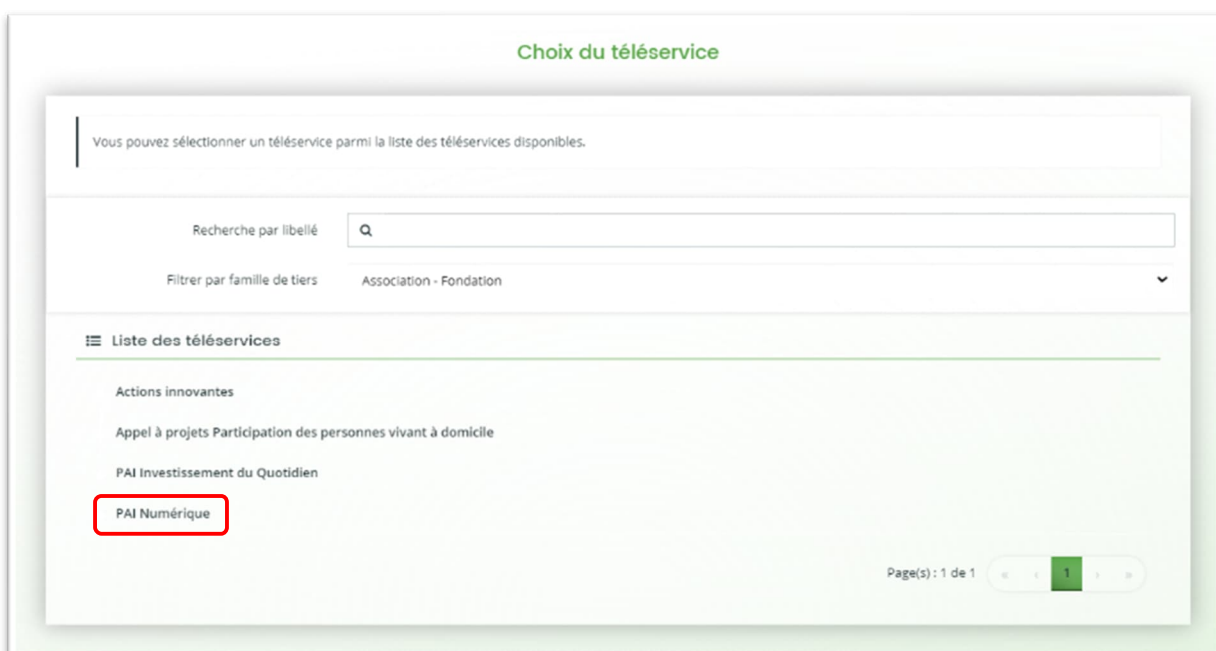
Choix du téléservice

Vous pouvez sélectionner un téléservice parmi la liste des téléservices disponibles.

Recherche par libellé

Filtrer par famille de tiers Association - Fondation

Liste des téléservices

Actions innovantes

Appel à projets Participation des personnes vivant à domicile

PAI Investissement du Quotidien

PAI Numérique

Page(s) : 1 de 1 « ‹ 1 › »